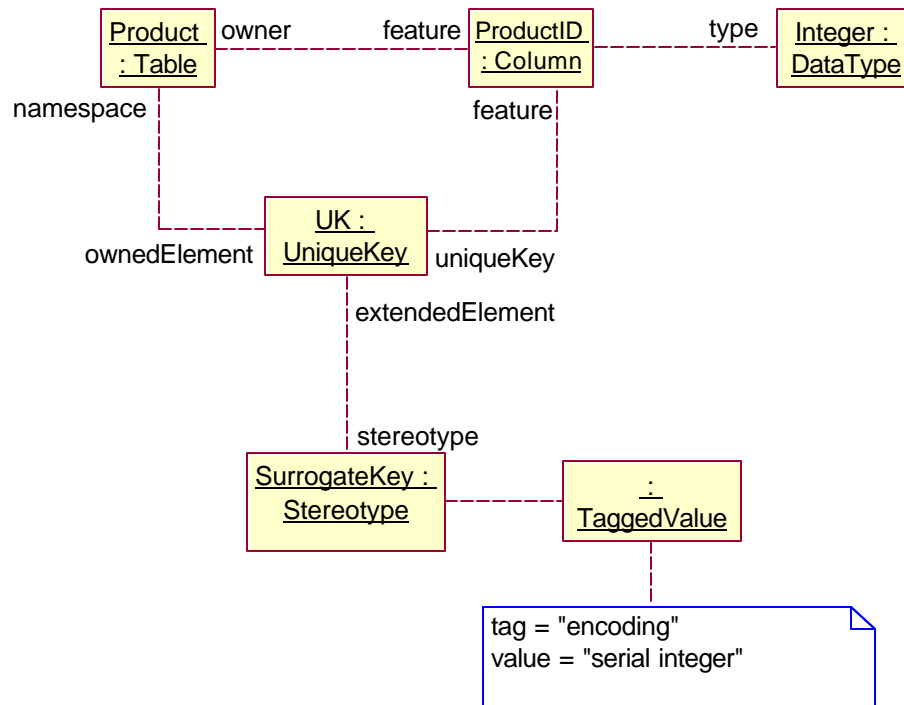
Product : Table

owner

feature

ProductID : Column

type

Integer : DataType

namespace

feature

UK : UniqueKey

ownedElement

uniqueKey

extendedElement

stereotype

SurrogateKey : Stereotype

: TaggedValue

tag = "encoding"
value = "serial integer"